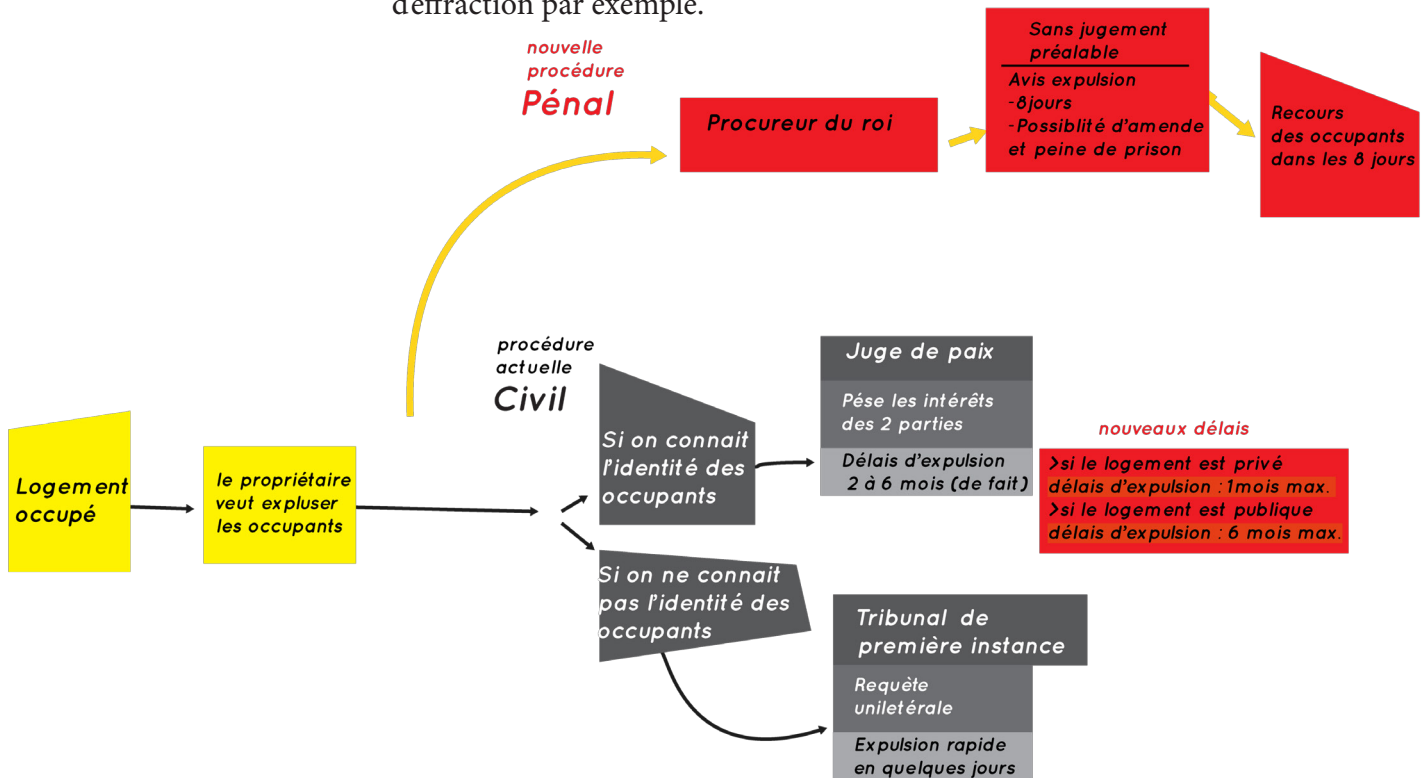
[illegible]ffraction par exemple.

nouvelle procédure
Pénal

Procureur du roi

Sans jugement préalable

Avis expulsion
-8jours
-Possiblité d'amende et peine de prison

Recours des occupants dans les 8 jours

Logement occupé

le propriétaire veut expluser les occupants

procédure actuelle
Civil

Si on connait l'identité des occupants

Juge de paix

Pése les intérêts des 2 parties

Délais d'expulsion 2 à 6 mois (de fait)

nouveaux délais

>si le logement est privé délais d'expulsion : 1mois max.
>si le logement est publique délais d'expulsion : 6 mois max.

Si on ne connait pas l'identité des occupants

Tribunal de première instance

Requète uniletérale

Expulsion rapide en quelques jours